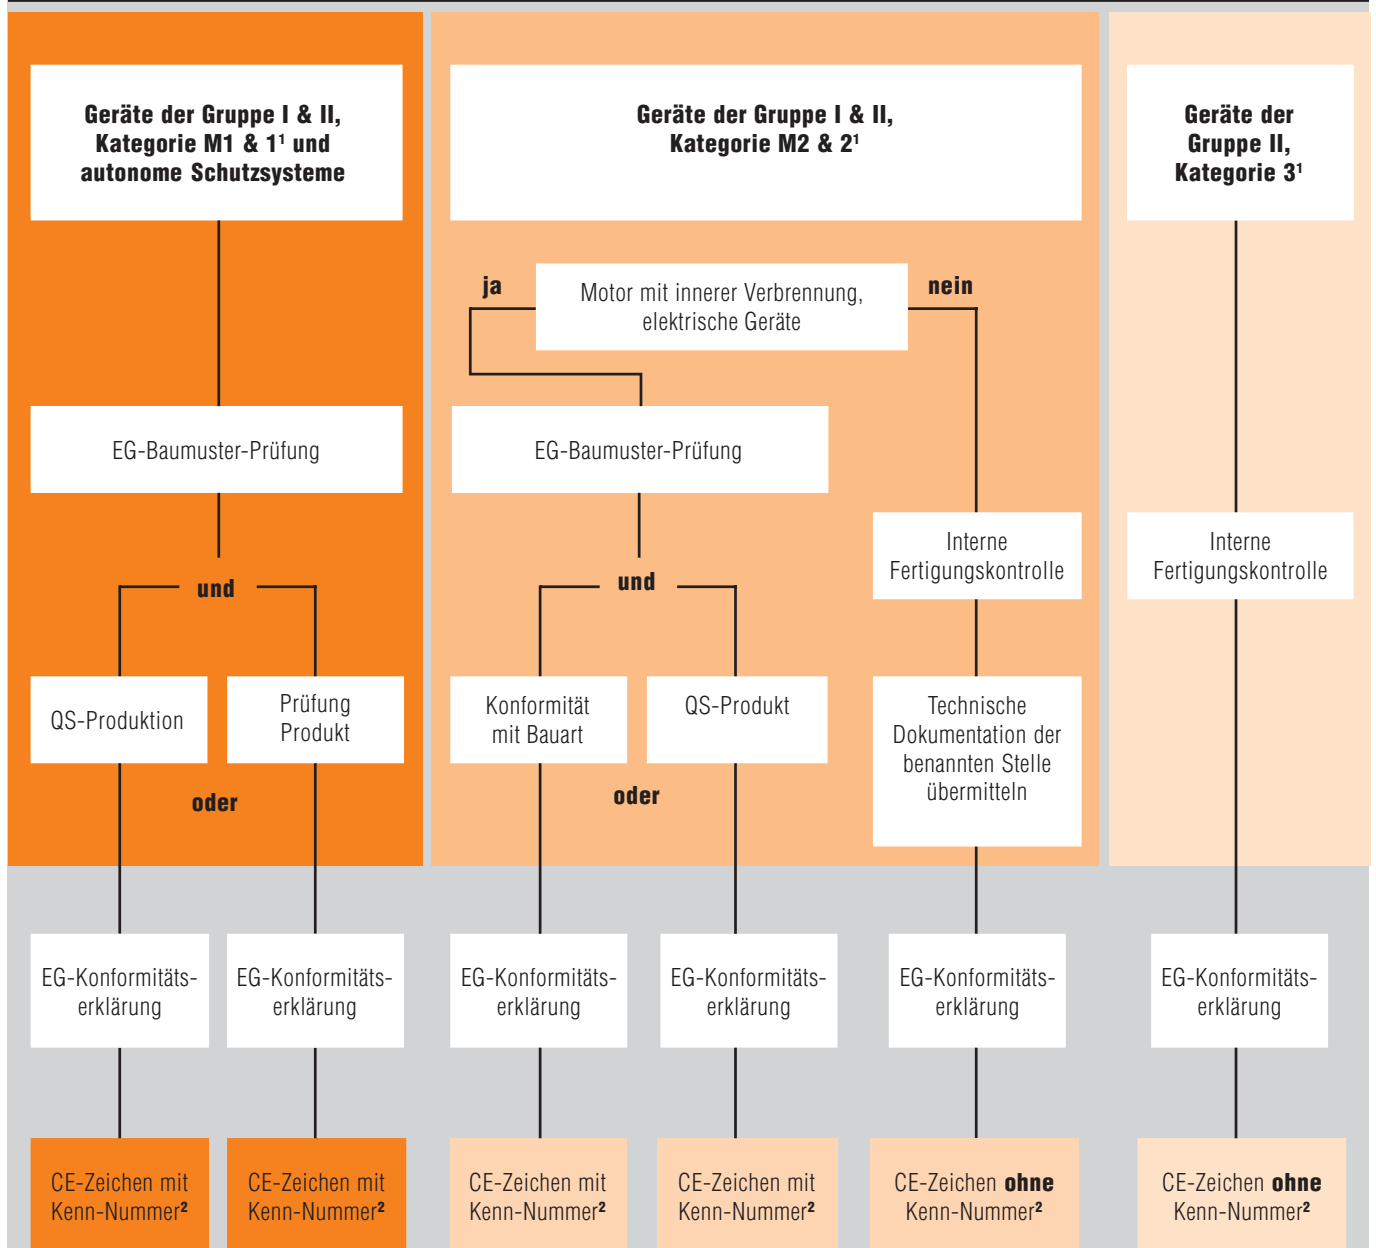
Geräte der Gruppe I & II, Kategorie M1 & 1¹ und autonome Schutzsysteme

EG-Baumuster-Prüfung

und

QS-Produktion

Prüfung Produkt

oder

EG-Konformitätserklärung

EG-Konformitätserklärung

CE-Zeichen mit Kenn-Nummer²

CE-Zeichen mit Kenn-Nummer²

Geräte der Gruppe I & II, Kategorie M2 & 2¹

ja

Motor mit innerer Verbrennung, elektrische Geräte

nein

EG-Baumuster-Prüfung

und

Konformität mit Bauart

QS-Produkt

oder

Interne Fertigungskontrolle

Technische Dokumentation der benannten Stelle übermitteln

EG-Konformitätserklärung

EG-Konformitätserklärung

EG-Konformitätserklärung

CE-Zeichen mit Kenn-Nummer²

CE-Zeichen mit Kenn-Nummer²

CE-Zeichen **ohne** Kenn-Nummer²

Geräte der Gruppe II, Kategorie 3¹

Interne Fertigungskontrolle

EG-Konformitätserklärung

CE-Zeichen **ohne** Kenn-Nummer²